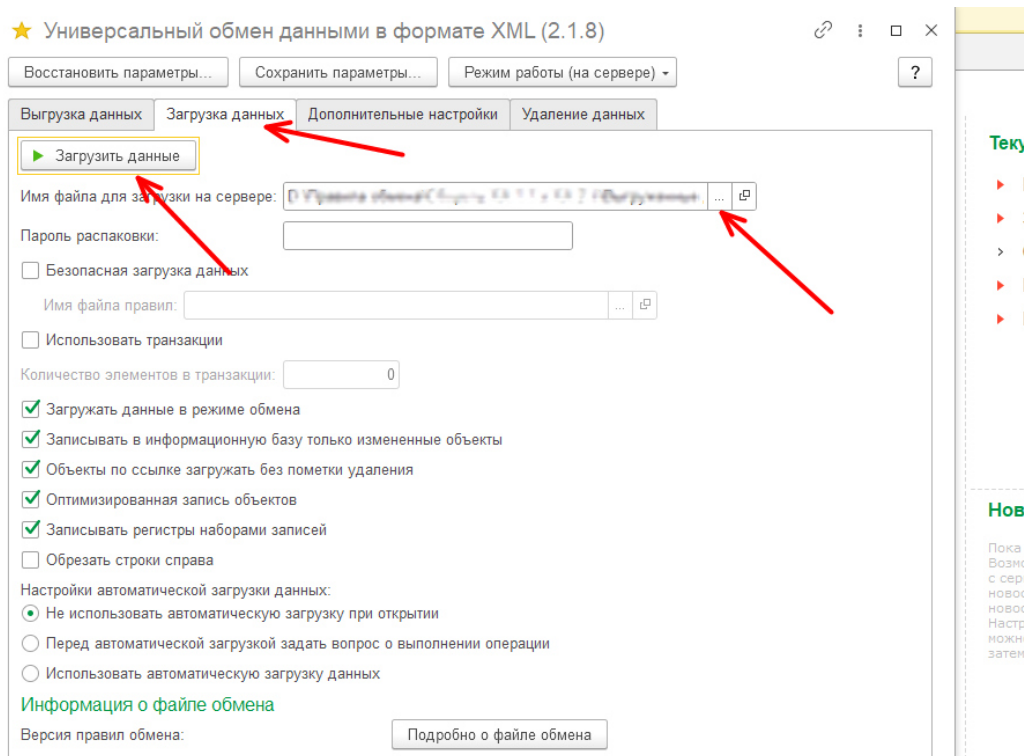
Универсальный обмен данными в формате XML (2.1.8)

Восстановить параметры... Сохранить параметры... Режим работы (на сервере) ?

Выгрузка данных | Загрузка данных | Дополнительные настройки | Удаление данных

Загрузить данные

Имя файла для загрузки на сервере: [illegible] ...

Пароль распаковки:

Безопасная загрузка данных

Имя файла правил: ...

Использовать транзакции

Количество элементов в транзакции: 0

Загружать данные в режиме обмена

Записывать в информационную базу только измененные объекты

Объекты по ссылке загружать без пометки удаления

Оптимизированная запись объектов

Записывать регистры наборами записей

Обрезать строки справа

Настройки автоматической загрузки данных:

Не использовать автоматическую загрузку при открытии

Перед автоматической загрузкой задать вопрос о выполнении операции

Использовать автоматическую загрузку данных

Информация о файле обмена

Версия правил обмена: Подробно о файле обмена

Теку

Нов

Пока
Возмо
с сер
новос
новос
Настр
можн
затем